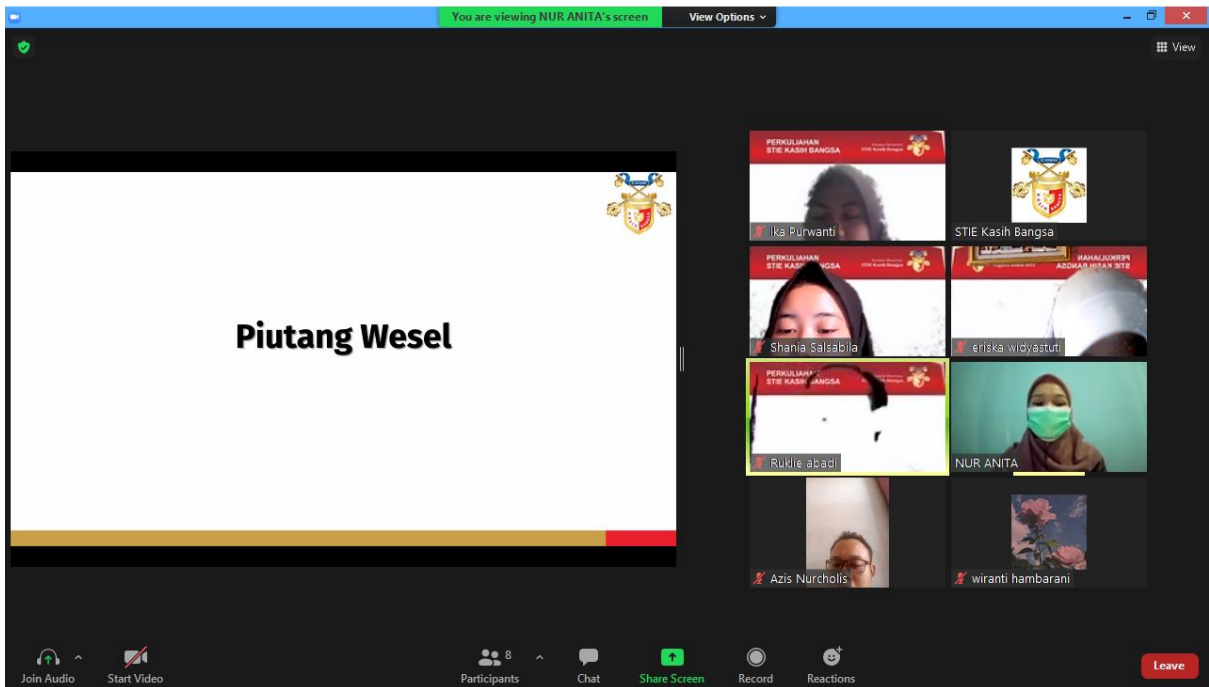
You are viewing NUR ANITA's screen
View Options

View

Piutang Wesel

PERKULIAHAN STIE KASIH BANGSA
Ika Purwanti

STIE Kasih Bangsa

PERKULIAHAN STIE KASIH BANGSA
Shania Salsabila

PERKULIAHAN STIE KASIH BANGSA
eriska widyastuti

PERKULIAHAN STIE KASIH BANGSA
Ruklie abadi

NUR ANITA

Azis Nurcholis

wiranti hambarani

Join Audio
Start Video
Participants 8
Chat
Share Screen
Record
Reactions
Leave